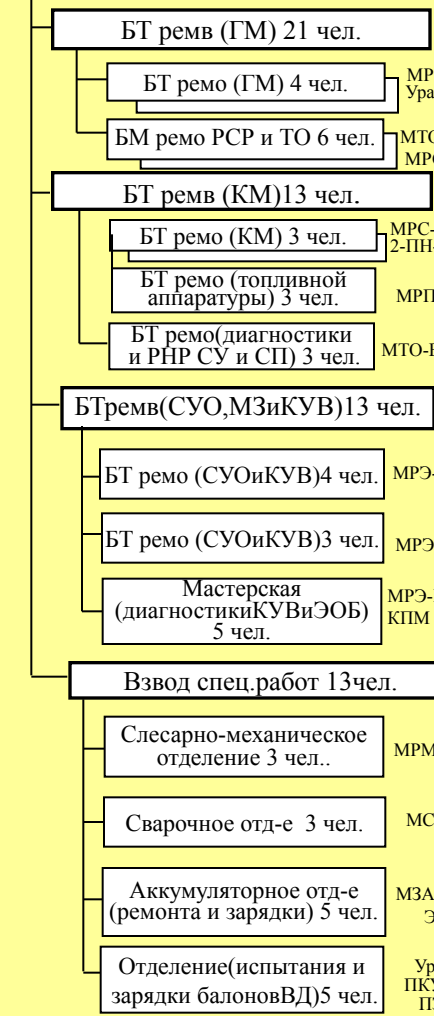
БТ ремв (ГМ) 21 чел.

БТ ремо (ГМ) 4 чел.

МР
Ура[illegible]

БМ ремо РСР и ТО 6 чел.

МТО
МР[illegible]

БТ ремв (КМ)13 чел.

БТ ремо (КМ) 3 чел.

МРС-
2-ПН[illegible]

БТ ремо (топливной аппаратуры) 3 чел.

МРП

БТ ремо(диагностики и РНР СУ и СП) 3 чел.

МТО-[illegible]

БТремв(СУО,МЗиКУВ)13 чел.

БТ ремо (СУОиКУВ)4 чел.

МРЭ-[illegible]

БТ ремо (СУОиКУВ)3 чел.

МРЭ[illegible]

Мастерская (диагностикиКУВиЭОБ) 5 чел.

МРЭ-
КПМ

Взвод спец.работ 13чел.

Слесарно-механическое отделение 3 чел..

МРМ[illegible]

Сварочное отд-е 3 чел.

МС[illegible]

Аккумуляторное отд-е (ремонта и зарядки) 5 чел.

МЗА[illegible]
Э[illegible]

Отделение(испытания и зарядки балоновВД)5 чел.

Ур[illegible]
ПКУ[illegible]
П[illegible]